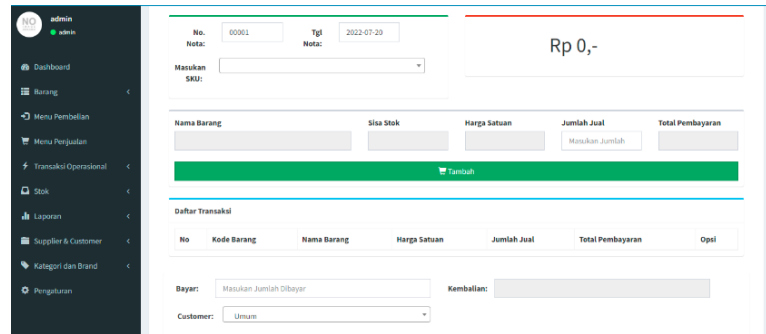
NO

admin
admin

Dashboard
Barang
Menu Pembelian
Menu Penjualan
Transaksi Operasional
Stok
Laporan
Supplier & Customer
Kategori dan Brand
Pengaturan

No. Nota: 00001
Tgl Nota: 2022-07-20
Masukan SKU:

Rp 0,-

| Nama Barang | Sisa Stok | Harga Satuan | Jumlah Jual | Total Pembayaran |
|---|---|---|---|---|
| | | | Masukan Jumlah | |

Tambah

Daftar Transaksi

| No | Kode Barang | Nama Barang | Harga Satuan | Jumlah Jual | Total Pembayaran | Opsi |
|---|---|---|---|---|---|---|

Bayar: Masukan Jumlah Dibayar
Kembalian:
Customer: Umum